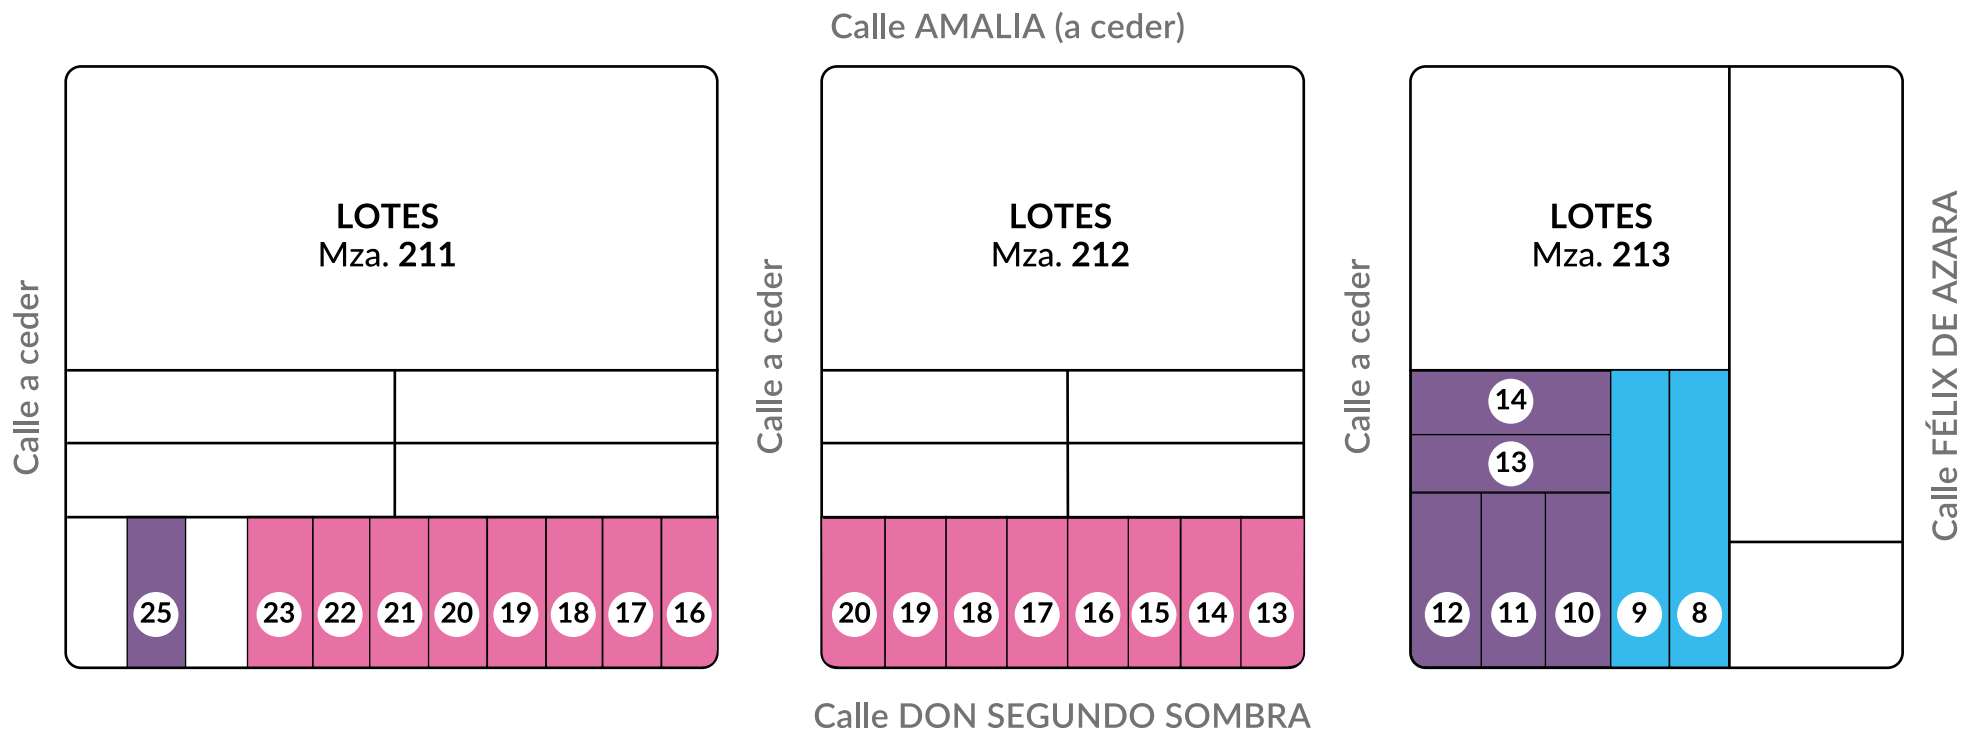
Calle AMALIA (a ceder)

Calle a ceder

LOTES
Mza. 211

25 23 22 21 20 19 18 17 16

Calle a ceder

LOTES
Mza. 212

20 19 18 17 16 15 14 13

Calle a ceder

LOTES
Mza. 213

14
13
12 11 10 9 8

Calle FÉLIX DE AZARA

Calle DON SEGUNDO SOMBRA